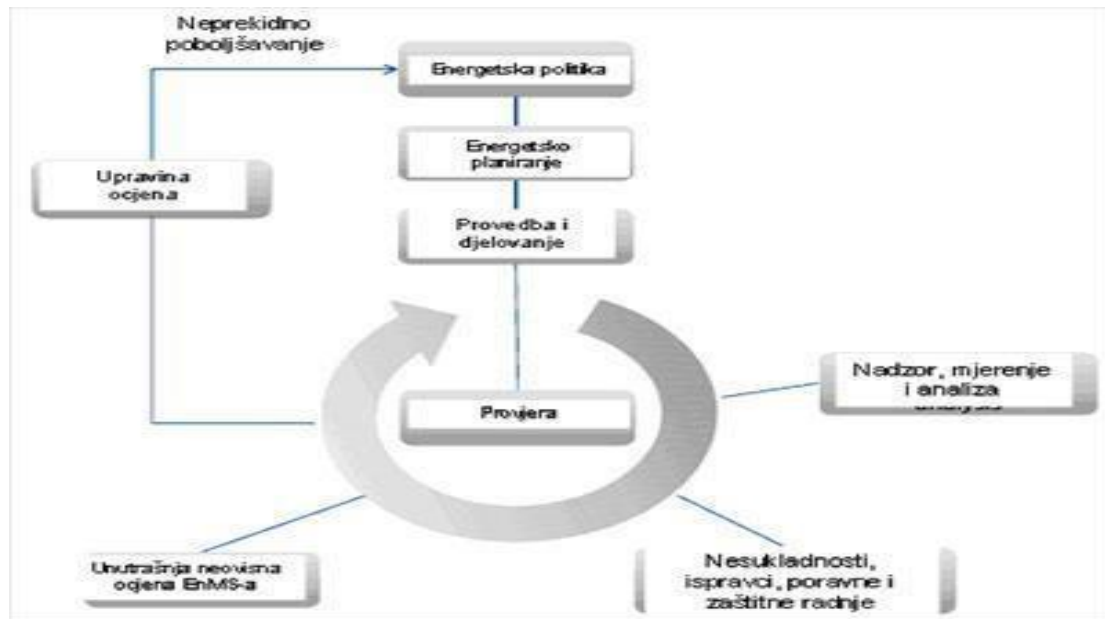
Neprekidno poboljšavanje

Energetska politika

Energetsko planiranje

Provedba i djelovanje

Upravina ocjena

Nadzor, mjerenje i analiza

Provjera

Unutrašnja neovisna ocjena EnMS-a

Nesukladnosti, ispravci, poravne i zaštitne radnje